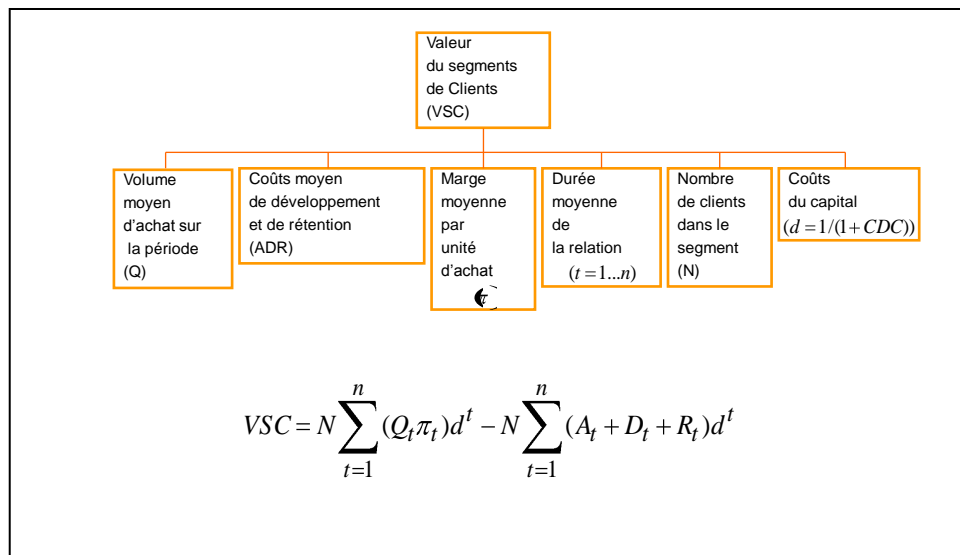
Valeur du segments de Clients (VSC)

Volume moyen d'achat sur la période (Q)

Coûts moyen de développement et de rétention (ADR)

Marge moyenne par unité d'achat $(\pi)$

Durée moyenne de la relation $(t=1...n)$

Nombre de clients dans le segment (N)

Coûts du capital $(d=1/(1+CDC))$

$VSC = N\sum_{t=1}^{n}(Q_t\pi_t)d^t - N\sum_{t=1}^{n}(A_t+D_t+R_t)d^t$